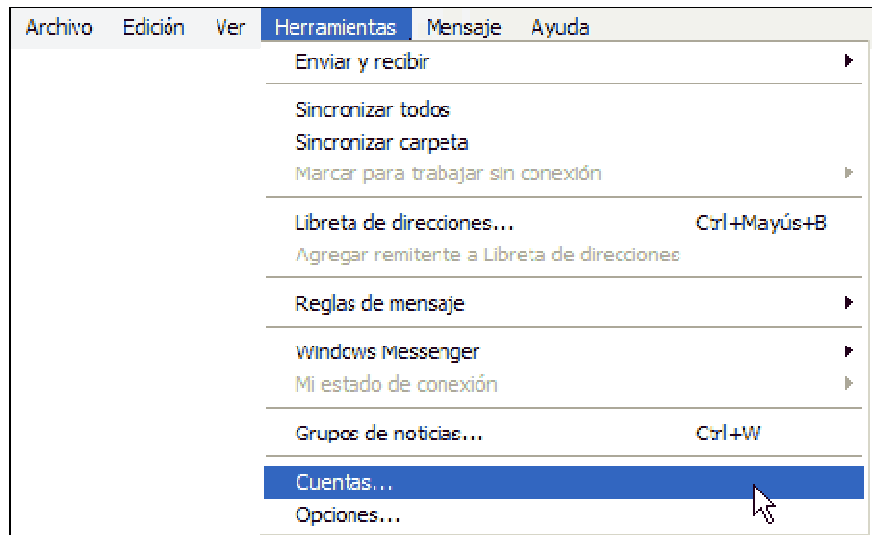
Archivo Edición Ver Herramientas Mensaje Ayuda

Enviar y recibir

Sincronizar todos
Sincronizar carpeta
Marcar para trabajar sin conexión

Libreta de direcciones... Ctrl+Mayús+B
Agregar remitente a Libreta de direcciones

Reglas de mensaje

Windows Messenger
Mi estado de conexión

Grupos de noticias... Ctrl+W

Cuentas...
Opciones...